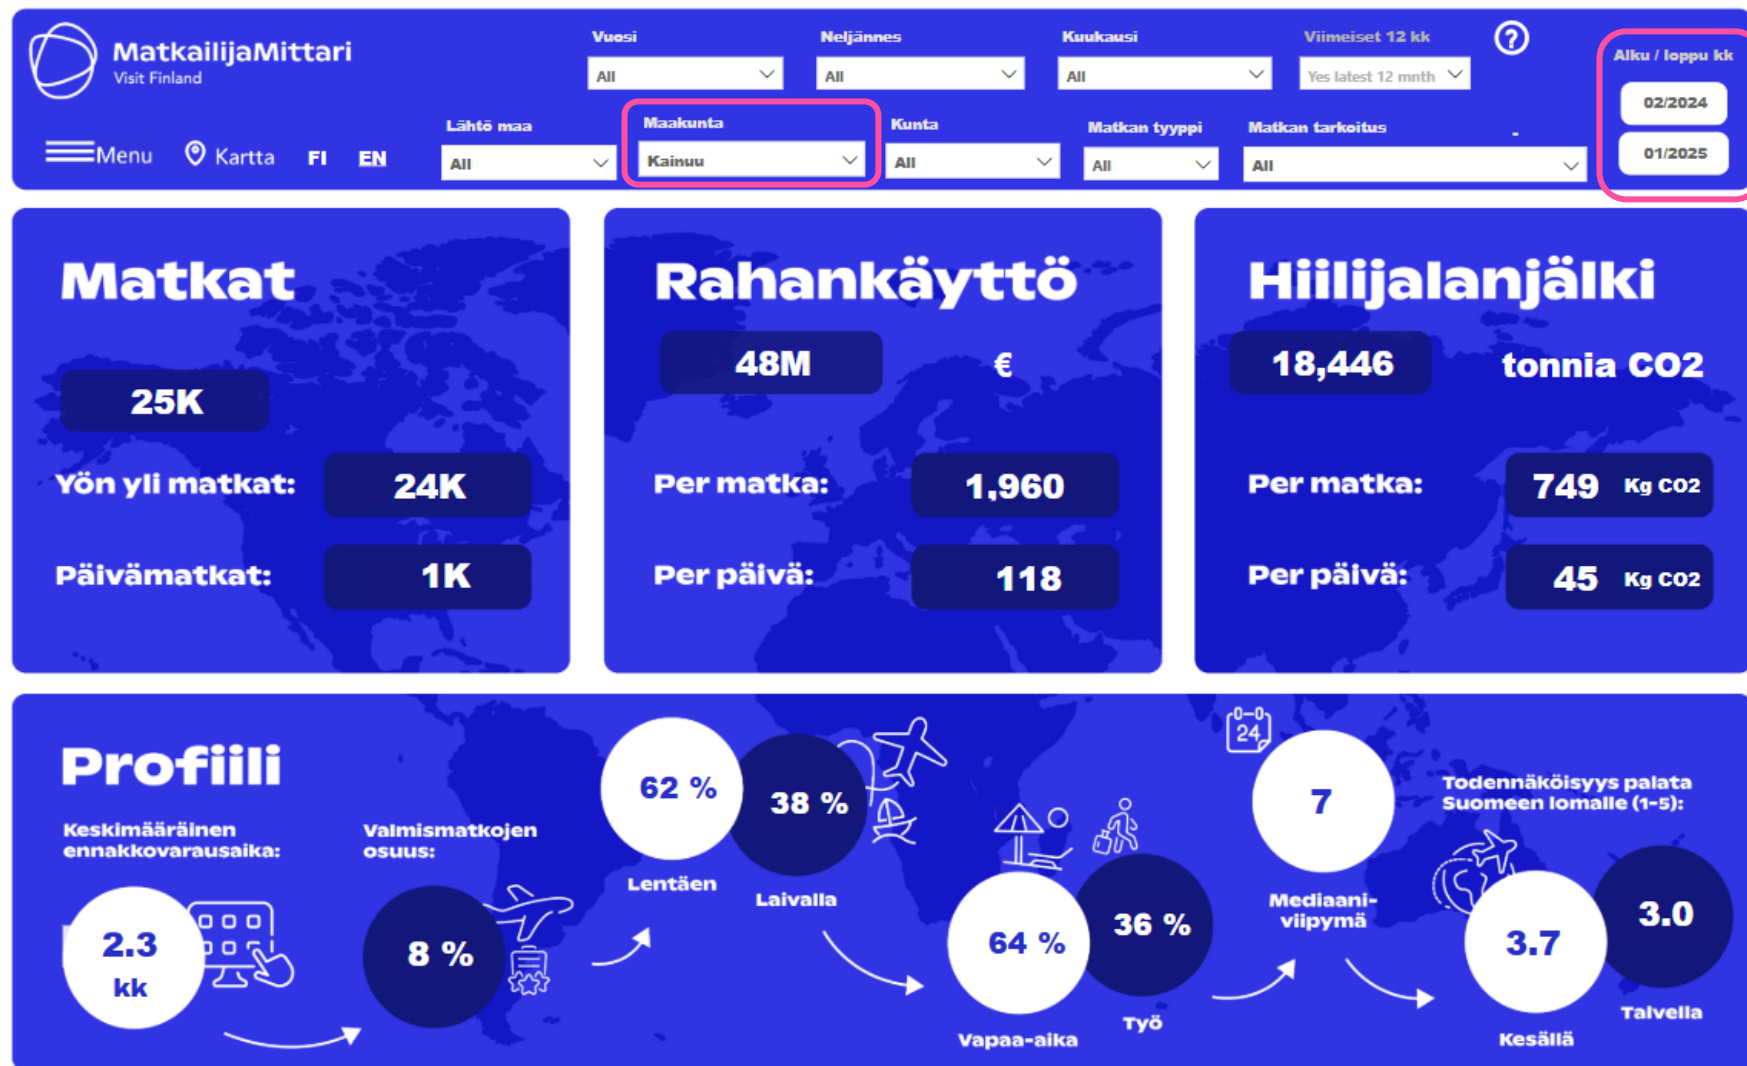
MatkailijaMittari
Visit Finland

Vuosi
All

Neljännes
All

Kuukausi
All

Viimeiset 12 kk
Yes latest 12 mnth

?

Alku / loppu kk
02/2024
01/2025

Menu
Kartta
FI
EN

Lähtö maa
All

Maakunta
Kainuu

Kunta
All

Matkan tyyppi
All

Matkan tarkoitus
All

Matkat
25K
Yön yli matkat: 24K
Päivämatkat: 1K

Rahankäyttö
48M €
Per matka: 1,960
Per päivä: 118

Hiilijalanjälki
18,446 tonnia CO2
Per matka: 749 Kg CO2
Per päivä: 45 Kg CO2

Profiili

Keskimääräinen ennakkovarausaika:
2.3 kk

Valmismatkojen osuus:
8 %

62 %
Lentäen
38 %
Laivalla

64 %
Vapaa-aika
36 %
Työ

24
7
Mediaani-viipymä

Todennäköisyys palata Suomeen lomalle (1-5):
3.7
Kesällä
3.0
Talvella